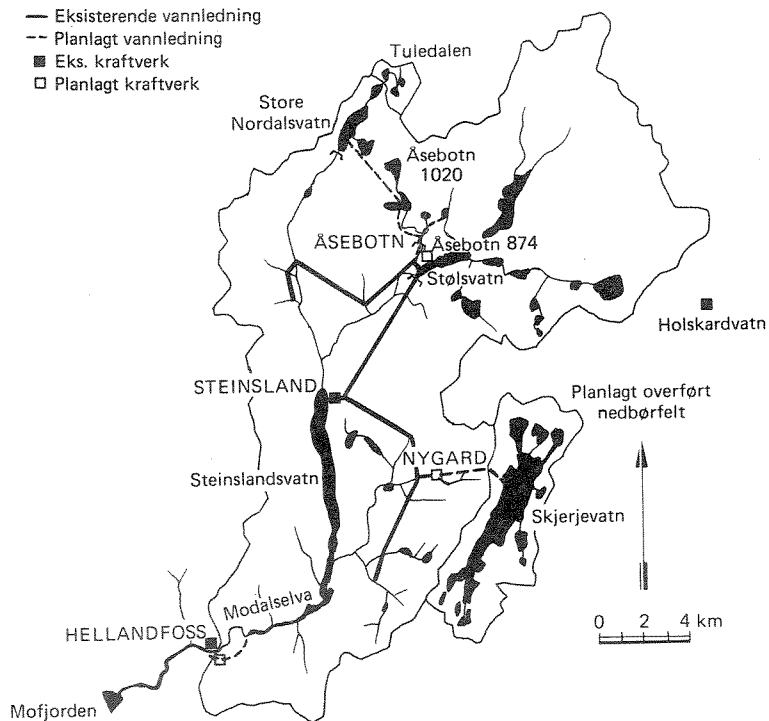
— Eksisterende vannledning
-- Planlagt vannledning
■ Eks. kraftverk
□ Planlagt kraftverk

Tuledalen

Store Nordalsvatn

Åsebotn 1020

ÅSEBOTN

Åsebotn 874

Stølsvatn

Holskardvatn

STEINSLAND

Planlagt overført nedbørfelt

NYGARD

Steinslandsvatn

Skjerjevatn

Modalselva

HELLANDFOSS

0 2 4 km

Mofjorden